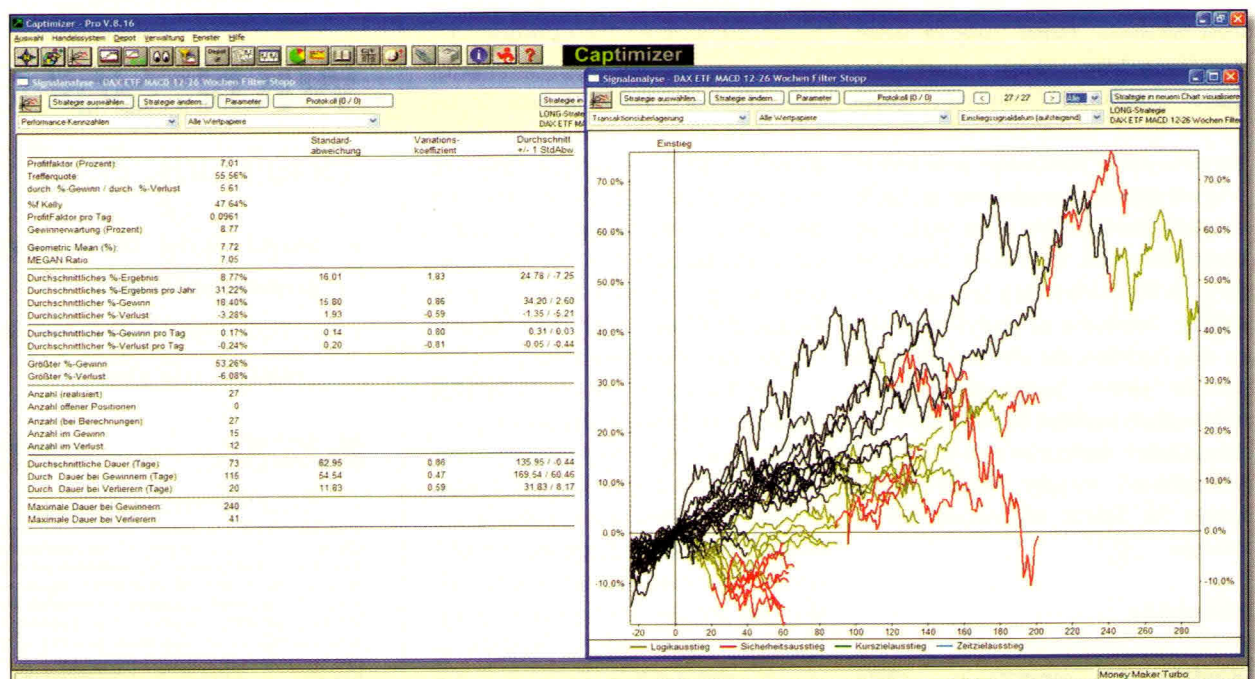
Captimizer - Pro V.8.16

Auswahl Handelssystem Depot Verwaltung Fenster Hilfe

Captimizer

Signalanalyse - DAX ETF MACD 12-26 Wochen Filter Stopp

Strategie auswählen... Strategie ändern... Parameter Protokoll (0 / 0) Strategie in

Performance-Kennzahlen Alle Wertpapiere

LONG-Strate DAX ETF MA

| | | Standard-abweichung | Variations-koeffizient | Durchschnitt +/- 1 StdAbw |
|---|---|---|---|---|
| Profitfaktor (Prozent): | 7.01 | | | |
| Trefferquote | 55.56% | | | |
| durch. %-Gewinn / durch. %-Verlust | 5.61 | | | |
| %f Kelly | 47.64% | | | |
| ProfitFaktor pro Tag | 0.0961 | | | |
| Gewinnerwartung (Prozent) | 8.77 | | | |
| Geometric Mean (%): | 7.72 | | | |
| MEGAN Ratio | 7.05 | | | |
| Durchschnittliches %-Ergebnis | 8.77% | 16.01 | 1.83 | 24.78 / -7.25 |
| Durchschnittliches %-Ergebnis pro Jahr | 31.22% | | | |
| Durchschnittlicher %-Gewinn | 18.40% | 15.80 | 0.86 | 34.20 / 2.60 |
| Durchschnittlicher %-Verlust | -3.28% | 1.93 | -0.59 | -1.35 / -5.21 |
| Durchschnittlicher %-Gewinn pro Tag | 0.17% | 0.14 | 0.80 | 0.31 / 0.03 |
| Durchschnittlicher %-Verlust pro Tag | -0.24% | 0.20 | -0.81 | -0.05 / -0.44 |
| Größter %-Gewinn | 53.26% | | | |
| Größter %-Verlust | -6.08% | | | |
| Anzahl (realisiert) | 27 | | | |
| Anzahl offener Positionen | 0 | | | |
| Anzahl (bei Berechnungen) | 27 | | | |
| Anzahl im Gewinn | 15 | | | |
| Anzahl im Verlust | 12 | | | |
| Durchschnittliche Dauer (Tage) | 73 | 62.95 | 0.86 | 135.95 / -0.44 |
| Durch. Dauer bei Gewinnern (Tage) | 116 | 54.54 | 0.47 | 169.54 / 60.46 |
| Durch. Dauer bei Verlierern (Tage) | 20 | 11.83 | 0.59 | 31.83 / 8.17 |
| Maximale Dauer bei Gewinnern | 240 | | | |
| Maximale Dauer bei Verlierern | 41 | | | |

Signalanalyse - DAX ETF MACD 12-26 Wochen Filter Stopp

Strategie auswählen... Strategie ändern... Parameter Protokoll (0 / 0) < 27 / 27 > Alle Strategie in neuem Chart visualisieren

Transaktionsüberlagerung Alle Wertpapiere Einstiegssignaldatum (aufsteigend) LONG-Strategie DAX ETF MACD 12-26 Wochen Filter

Einstieg

70.0% 60.0% 50.0% 40.0% 30.0% 20.0% 10.0% 0.0% -10.0%

-20 0 20 40 60 80 100 120 140 160 180 200 220 240 260 280

Logikausstieg Sicherheitsausstieg Kurszielausstieg Zeitzielausstieg

Money Maker Turbo